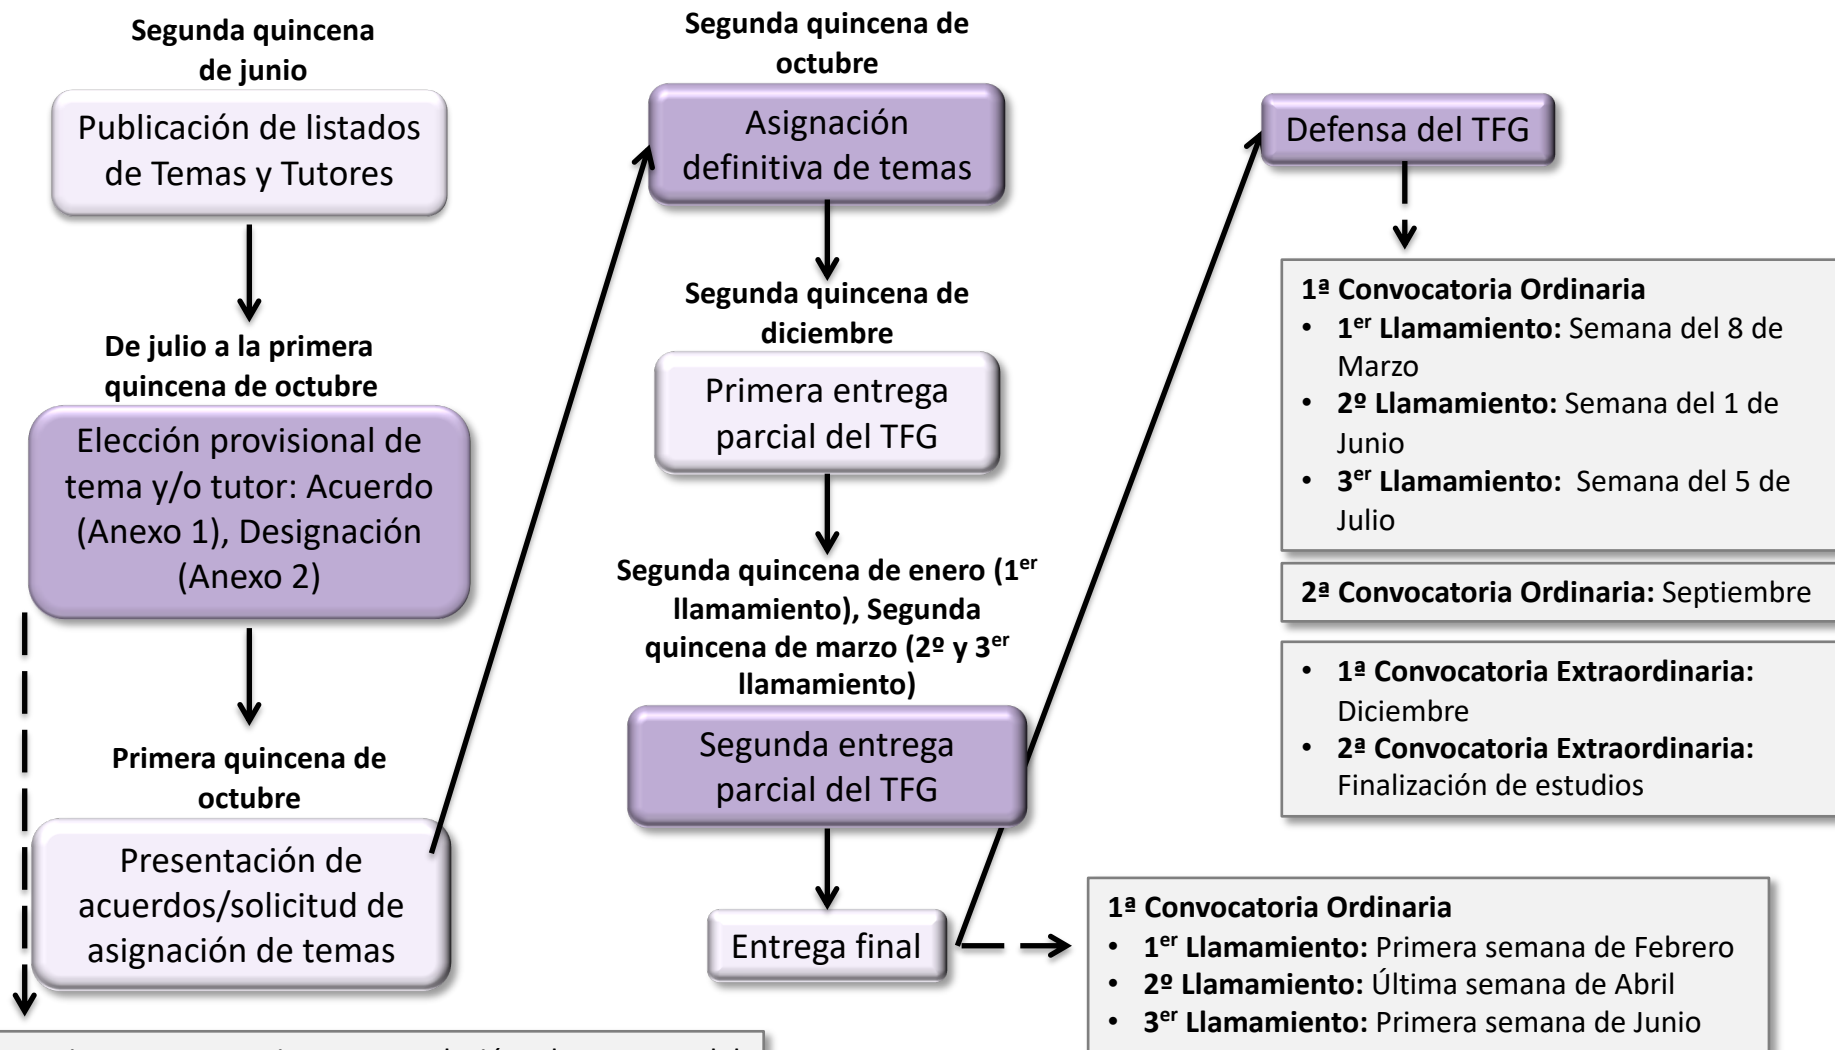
Segunda quincena de junio

Publicación de listados de Temas y Tutores

De julio a la primera quincena de octubre

Elección provisional de tema y/o tutor: Acuerdo (Anexo 1), Designación (Anexo 2)

Primera quincena de octubre

Presentación de acuerdos/solicitud de asignación de temas

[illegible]

Segunda quincena de octubre

Asignación definitiva de temas

Segunda quincena de diciembre

Primera entrega parcial del TFG

Segunda quincena de enero (1$^{er}$ llamamiento), Segunda quincena de marzo (2º y 3$^{er}$ llamamiento)

Segunda entrega parcial del TFG

Entrega final

Defensa del TFG

1ª Convocatoria Ordinaria
• 1$^{er}$ Llamamiento: Semana del 8 de Marzo
• 2º Llamamiento: Semana del 1 de Junio
• 3$^{er}$ Llamamiento: Semana del 5 de Julio

2ª Convocatoria Ordinaria: Septiembre

• 1ª Convocatoria Extraordinaria: Diciembre
• 2ª Convocatoria Extraordinaria: Finalización de estudios

1ª Convocatoria Ordinaria
• 1$^{er}$ Llamamiento: Primera semana de Febrero
• 2º Llamamiento: Última semana de Abril
• 3$^{er}$ Llamamiento: Primera semana de Junio